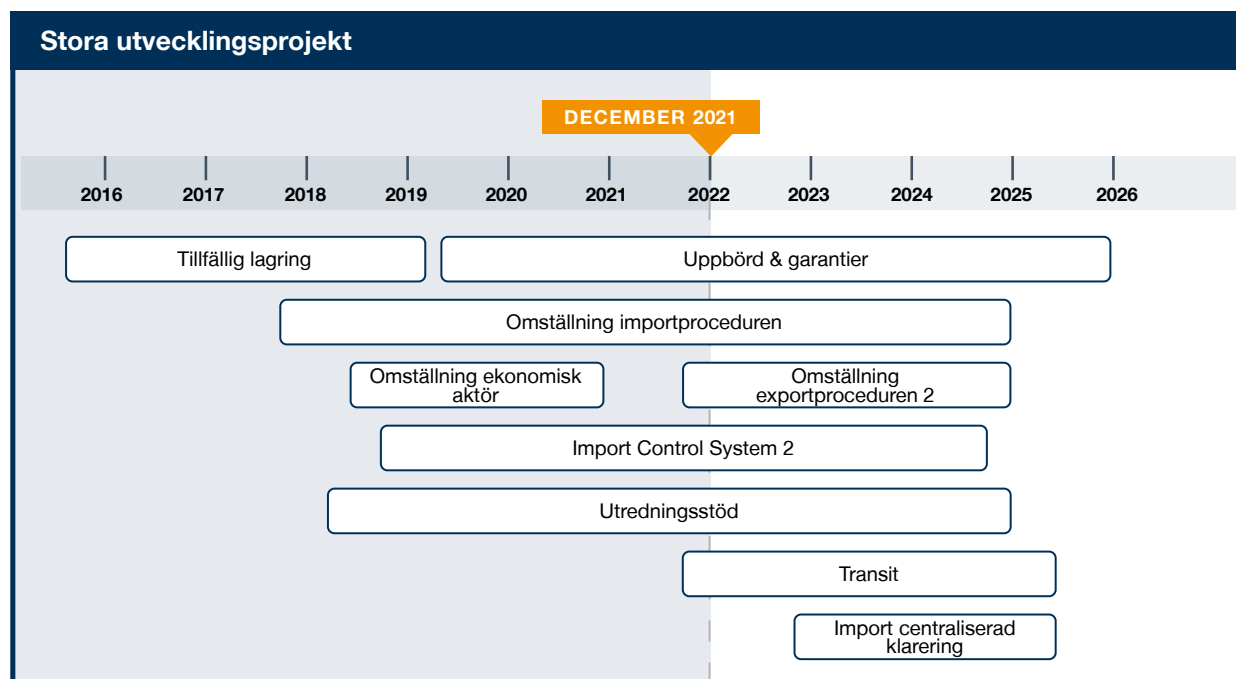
Stora utvecklingsprojekt

DECEMBER 2021

2016 2017 2018 2019 2020 2021 2022 2023 2024 2025 2026

Tillfällig lagring

Uppbörd & garantier

Omställning importproceduren

Omställning ekonomisk aktör

Omställning exportproceduren 2

Import Control System 2

Utredningsstöd

Transit

Import centraliserad klarering